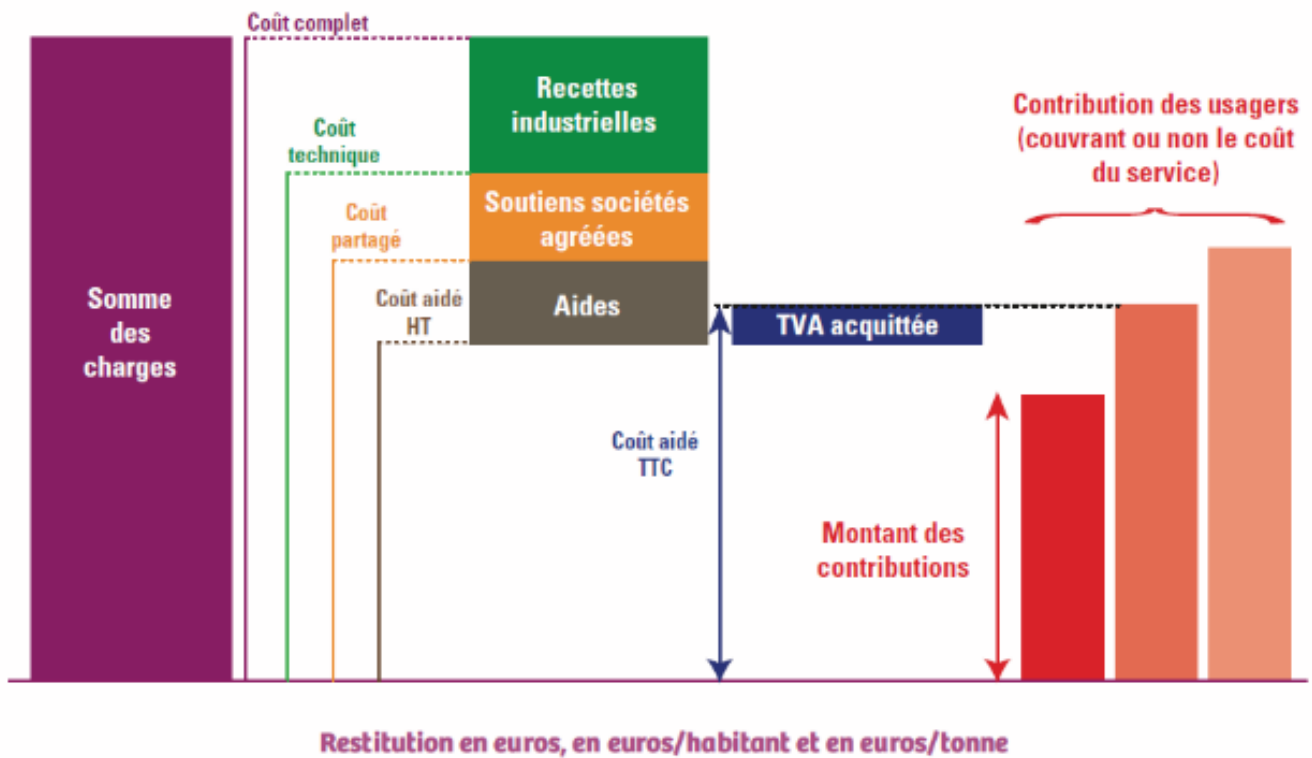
Somme des charges

Coût complet

Coût technique

Coût partagé

Coût aidé HT

Recettes industrielles

Soutiens sociétés agréées

Aides

TVA acquittée

Coût aidé TTC

Contribution des usagers (couvrant ou non le coût du service)

Montant des contributions

Restitution en euros, en euros/habitant et en euros/tonne